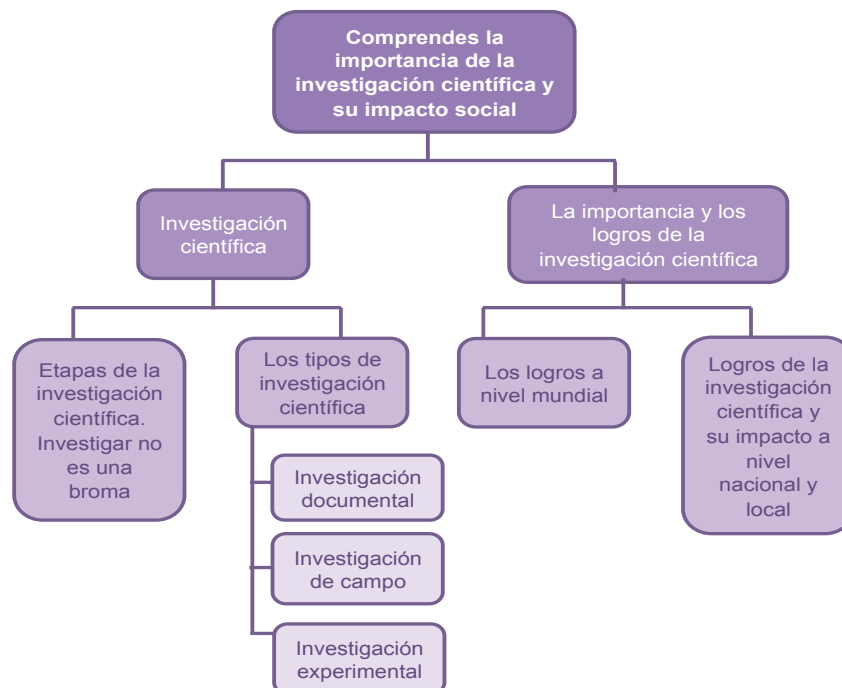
Comprendes la importancia de la investigación científica y su impacto social

Investigación científica

La importancia y los logros de la investigación científica

Etapas de la investigación científica. Investigar no es una broma

Los tipos de investigación científica

Investigación documental

Investigación de campo

Investigación experimental

Los logros a nivel mundial

Logros de la investigación científica y su impacto a nivel nacional y local